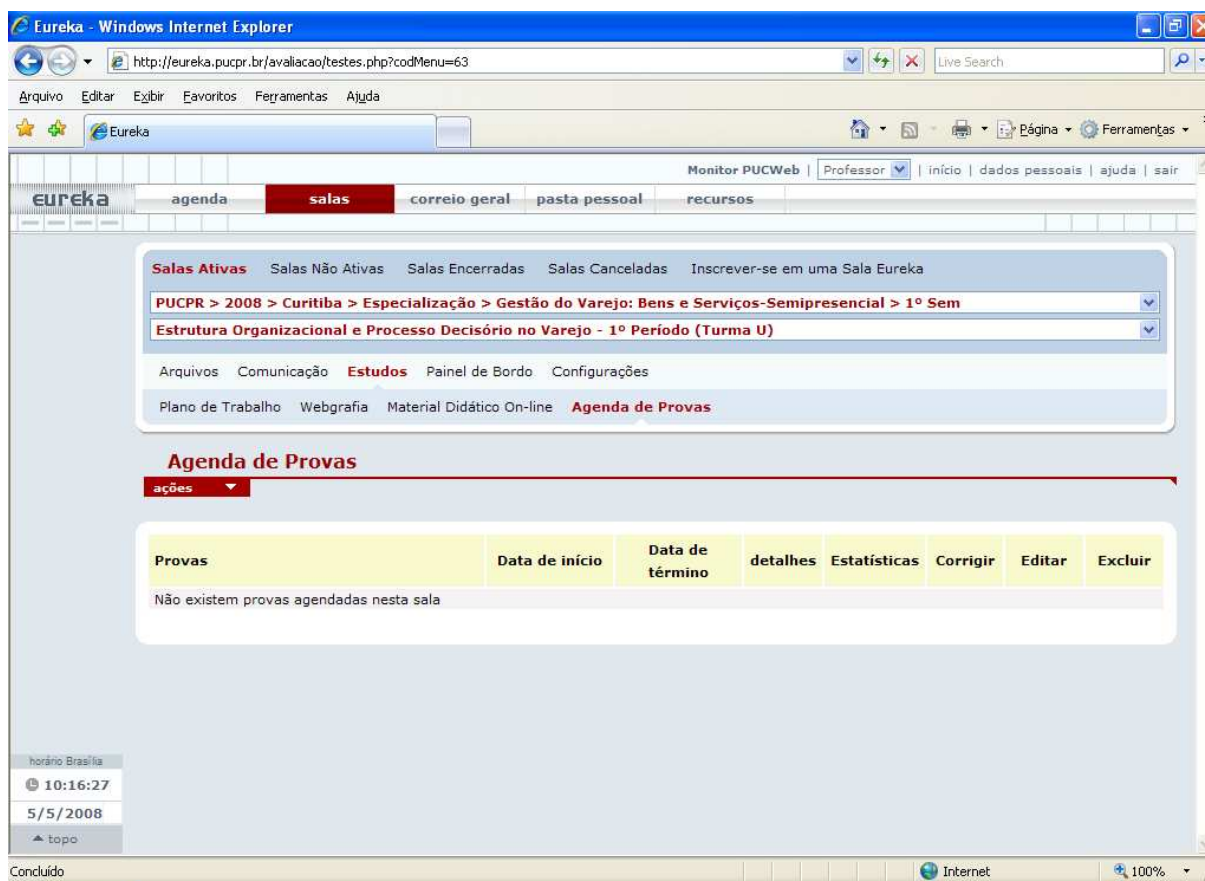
Eureka - Windows Internet Explorer

http://eureka.pucpr.br/avaliacao/testes.php?codMenu=63

Live Search

Arquivo Editar Exibir Favoritos Ferramentas Ajuda

Eureka

Página ▾ Ferramentas ▾

Monitor PUCWeb | Professor | início | dados pessoais | ajuda | sair

eureka

agenda salas correio geral pasta pessoal recursos

Salas Ativas Salas Não Ativas Salas Encerradas Salas Canceladas Inscrever-se em uma Sala Eureka

PUCPR > 2008 > Curitiba > Especialização > Gestão do Varejo: Bens e Serviços-Semipresencial > 1º Sem

Estrutura Organizacional e Processo Decisório no Varejo - 1º Período (Turma U)

Arquivos Comunicação Estudos Painel de Bordo Configurações

Plano de Trabalho Webgrafia Material Didático On-line Agenda de Provas

Agenda de Provas

ações

| Provas | Data de início | Data de término | detalhes | Estatísticas | Corrigir | Editar | Excluir |
|---|---|---|---|---|---|---|---|
| Não existem provas agendadas nesta sala | | | | | | | |

horário Brasília

10:16:27

5/5/2008

topo

Concluído

Internet

100%